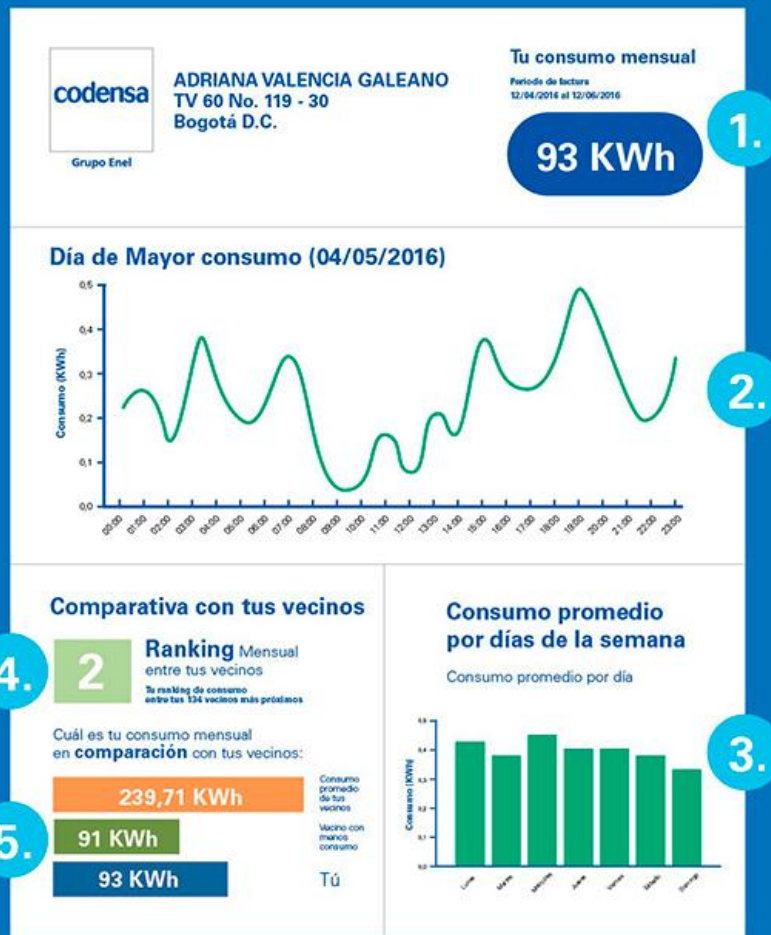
codensa
Grupo Enel

ADRIANA VALENCIA GALEANO
TV 60 No. 119 - 30
Bogotá D.C.

Tu consumo mensual
Periodo de factura
12/04/2016 al 12/06/2016

93 KWh

1.

Día de Mayor consumo (04/05/2016)

Consumo (KWh)
0,5
0,4
0,3
0,2
0,1
0,0

00:00 01:00 02:00 03:00 04:00 05:00 06:00 07:00 08:00 09:00 10:00 11:00 12:00 13:00 14:00 15:00 16:00 17:00 18:00 19:00 20:00 21:00 22:00 23:00

2.

Comparativa con tus vecinos

4.

2

Ranking Mensual
entre tus vecinos
Tu ranking de consumo entre tus 134 vecinos más próximos

Cuál es tu consumo mensual en comparación con tus vecinos:

239,71 KWh
Consumo promedio de tus vecinos

5.

91 KWh
Vecino con menos consumo

93 KWh
Tú

Consumo promedio por días de la semana

Consumo promedio por día

Consumo (KWh)
0,5
0,4
0,3
0,2
0,1
0,0

Lunes Martes Miércoles Jueves Viernes Sábado Domingo

3.